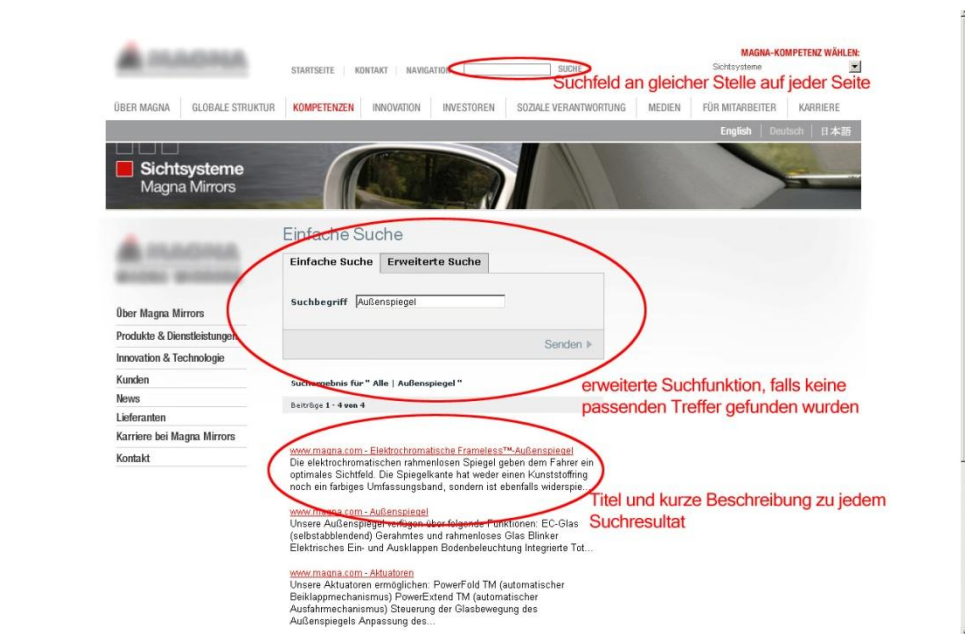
MAGNA-KOMPETENZ WÄHLEN:
Sichtsysteme

STARTSEITE | KONTAKT | NAVIGATION SUCHE

Suchfeld an gleicher Stelle auf jeder Seite

ÜBER MAGNA | GLOBALE STRUKTUR | KOMPETENZEN | INNOVATION | INVESTOREN | SOZIALE VERANTWORTUNG | MEDIEN | FÜR MITARBEITER | KARRIERE

English | Deutsch | 日本語

Sichtsysteme
Magna Mirrors

Einfache Suche

Einfache Suche | Erweiterte Suche

Suchbegriff Außenspiegel

Senden

Über Magna Mirrors
Produkte & Dienstleistungen
Innovation & Technologie
Kunden
News
Lieferanten
Karriere bei Magna Mirrors
Kontakt

Suchergebnis für " Alle | Außenspiegel "

Beiträge 1 - 4 von 4

erweiterte Suchfunktion, falls keine passenden Treffer gefunden wurden

www.magna.com - Elektrochromatische Frameless™-Außenspiegel
Die elektrochromatischen rahmenlosen Spiegel geben dem Fahrer ein optimales Sichtfeld. Die Spiegelkante hat weder einen Kunststoffring noch ein farbiges Umfassungsband, sondern ist ebenfalls widerspie...

Titel und kurze Beschreibung zu jedem Suchresultat

www.magna.com - Außenspiegel
Unsere Außenspiegel verfügen über folgende Funktionen: EC-Glas (selbstabblendend) Gerahmtes und rahmenloses Glas Blinker Elektrisches Ein- und Ausklappen Bodenbeleuchtung Integrierte Tot...

www.magna.com - Aktuatoren
Unsere Aktuatoren ermöglichen: PowerFold TM (automatischer Beiklappmechanismus) PowerExtend TM (automatischer Ausfahrmechanismus) Steuerung der Glasbewegung des Außenspiegels Anpassung des...